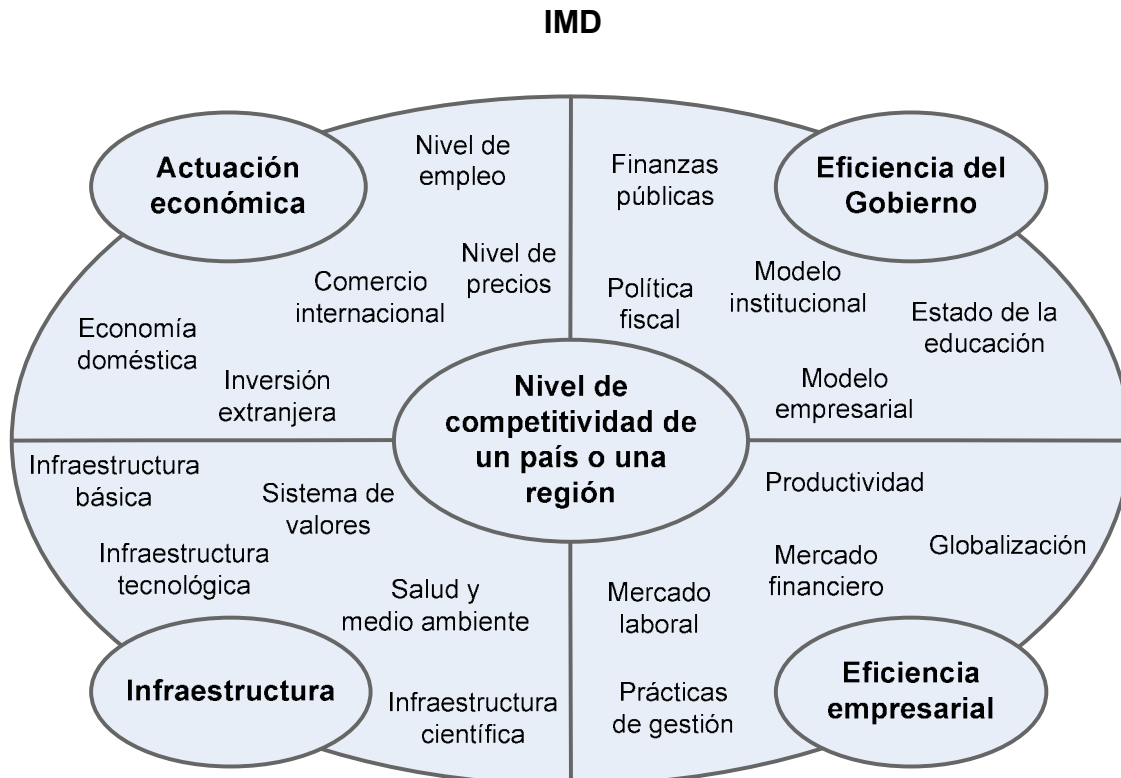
IMD

Actuación económica

Nivel de empleo

Nivel de precios

Comercio internacional

Economía doméstica

Inversión extranjera

Finanzas públicas

Eficiencia del Gobierno

Política fiscal

Modelo institucional

Estado de la educación

Modelo empresarial

Nivel de competitividad de un país o una región

Infraestructura básica

Sistema de valores

Infraestructura tecnológica

Salud y medio ambiente

Infraestructura

Infraestructura científica

Productividad

Mercado financiero

Globalización

Mercado laboral

Prácticas de gestión

Eficiencia empresarial